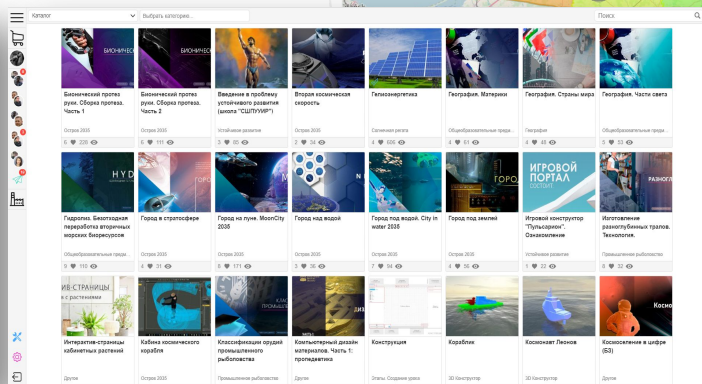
Каталог
Выбрать категорию...
Поиск

Бионический протез руки. Сборка протеза. Часть 1
Острая 2035
6 220

Бионический протез руки. Сборка протеза. Часть 2
Острая 2035
6 111

Введение в проблему устойчивого развития (школа "СШПУУИР")
Устойчивое развитие
3 80

Вторая космическая скорость
Острая 2035
2 24

Гелиоэнергетика
Солнечная регата
4 105

География. Материки
Общеобразовательные предм...
4 61

География. Страны мира
География
4 43

География. Части света
Острая 2035
5 53

Гидролиз. Безотходная переработка вторичных морских биоресурсов
Общеобразовательные предм...
9 113

Город в стратосфере
Острая 2035
4 31

Город на луне. MoonCity 2035
Острая 2035
8 171

Город над водой
Острая 2035
2 36

Город под водой. City in water 2035
Острая 2035
7 94

Город под землей
Острая 2035
4 56

Игровой конструктор "Пульсарион". Ознакомление
Устойчивое развитие
1 22

Изготовление разноглубинных тралов. Технология.
Промышленное рыболовство
8 32

Интерактив-страницы кабинетных растений
Другое

Кабина космического корабля
Острая 2035

Классификация орудий промышленного рыболовства
Промышленное рыболовство

Компьютерный дизайн материалов. Часть 1: пропедевтика
Другое

Конструкция
Этапы. Создание урока

Кораблик
3D Конструктор

Космонавт Леонов
3D Конструктор

Космоснаряжение в цифре (Б3)
Другое